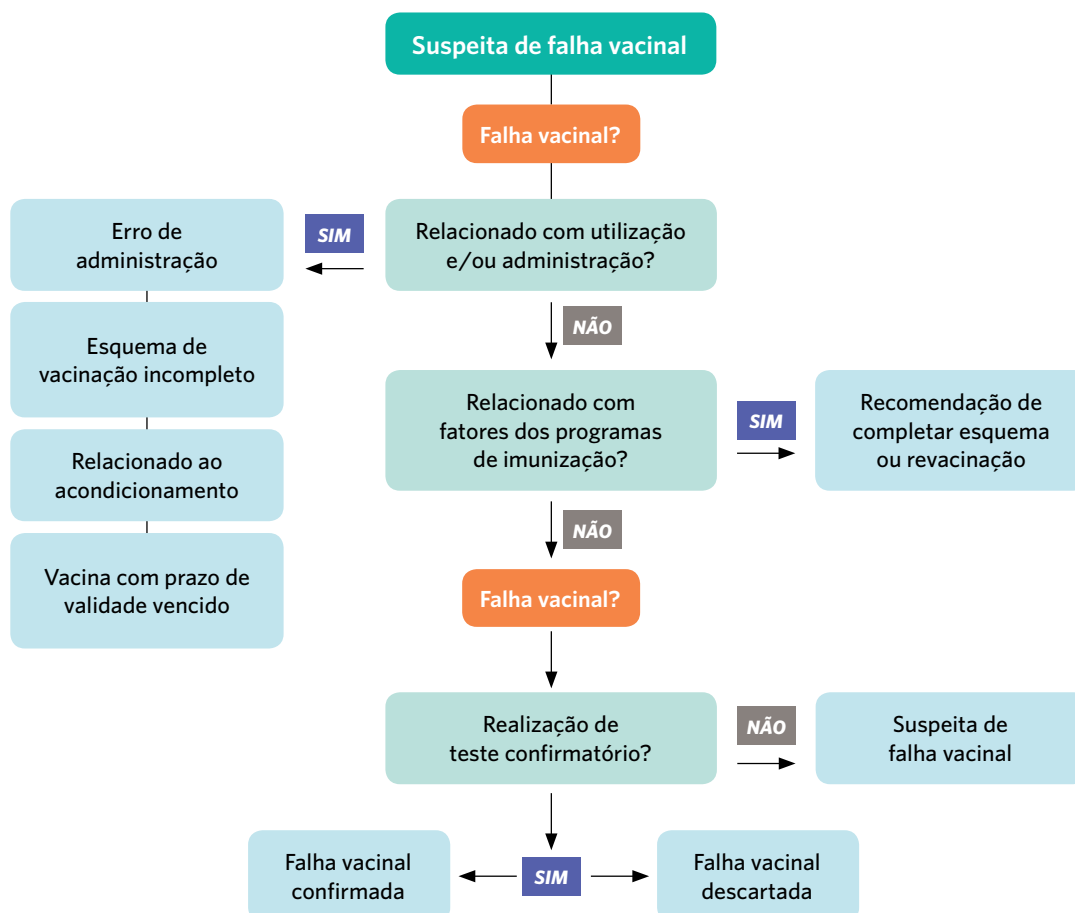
Suspeita de falha vacinal

Falha vacinal?

Erro de administração

SIM

Relacionado com utilização e/ou administração?

NÃO

Esquema de vacinação incompleto

Relacionado com fatores dos programas de imunização?

SIM

Recomendação de completar esquema ou revacinação

Relacionado ao acondicionamento

NÃO

Vacina com prazo de validade vencido

Falha vacinal?

Realização de teste confirmatório?

NÃO

Suspeita de falha vacinal

Falha vacinal confirmada

SIM

Falha vacinal descartada